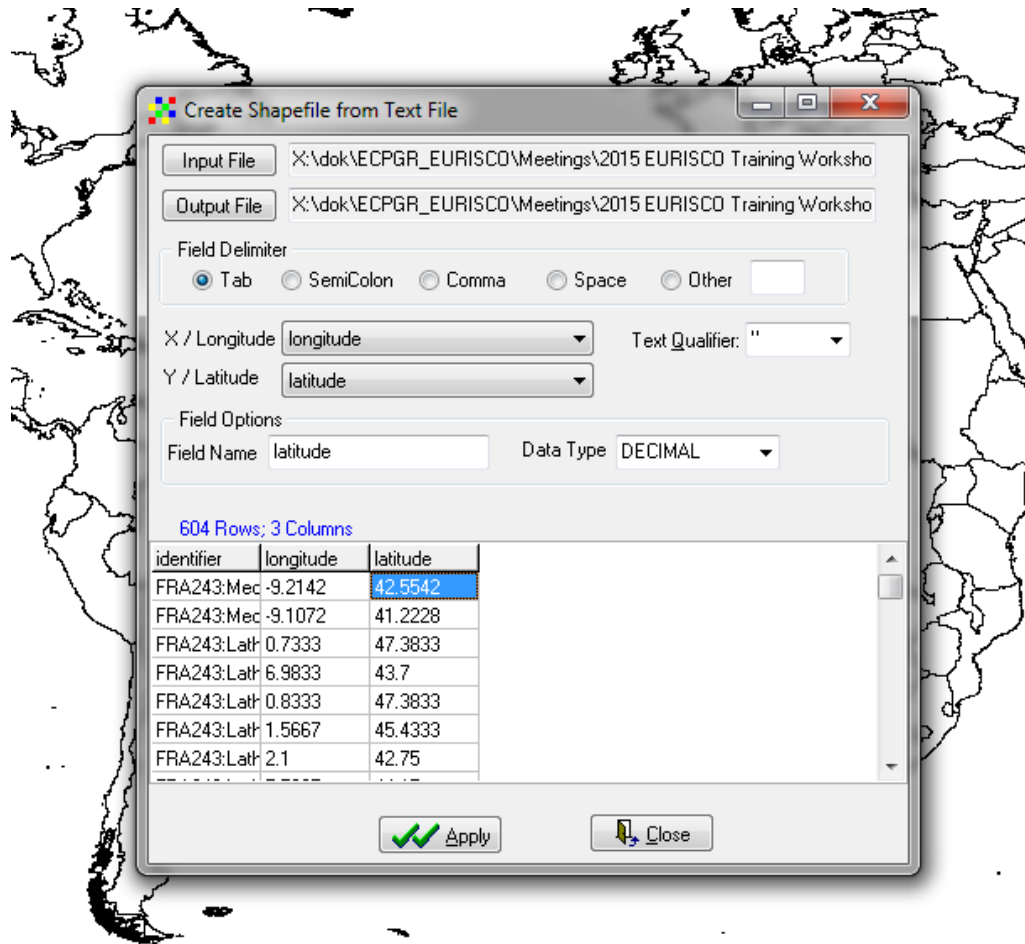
Create Shapefile from Text File

Input File X:\dok\ECPGR_EURISCO\Meetings\2015 EURISCO Training Worksho

Output File X:\dok\ECPGR_EURISCO\Meetings\2015 EURISCO Training Worksho

Field Delimiter
Tab SemiColon Comma Space Other

X / Longitude longitude
Text Qualifier: "
Y / Latitude latitude

Field Options
Field Name latitude
Data Type DECIMAL

604 Rows; 3 Columns

| identifier | longitude | latitude |
|---|---|---|
| FRA243:Med | -9.2142 | 42.5542 |
| FRA243:Med | -9.1072 | 41.2228 |
| FRA243:Lath | 0.7333 | 47.3833 |
| FRA243:Lath | 6.9833 | 43.7 |
| FRA243:Lath | 0.8333 | 47.3833 |
| FRA243:Lath | 1.5667 | 45.4333 |
| FRA243:Lath | 2.1 | 42.75 |
| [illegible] | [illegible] | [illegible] |

Apply Close